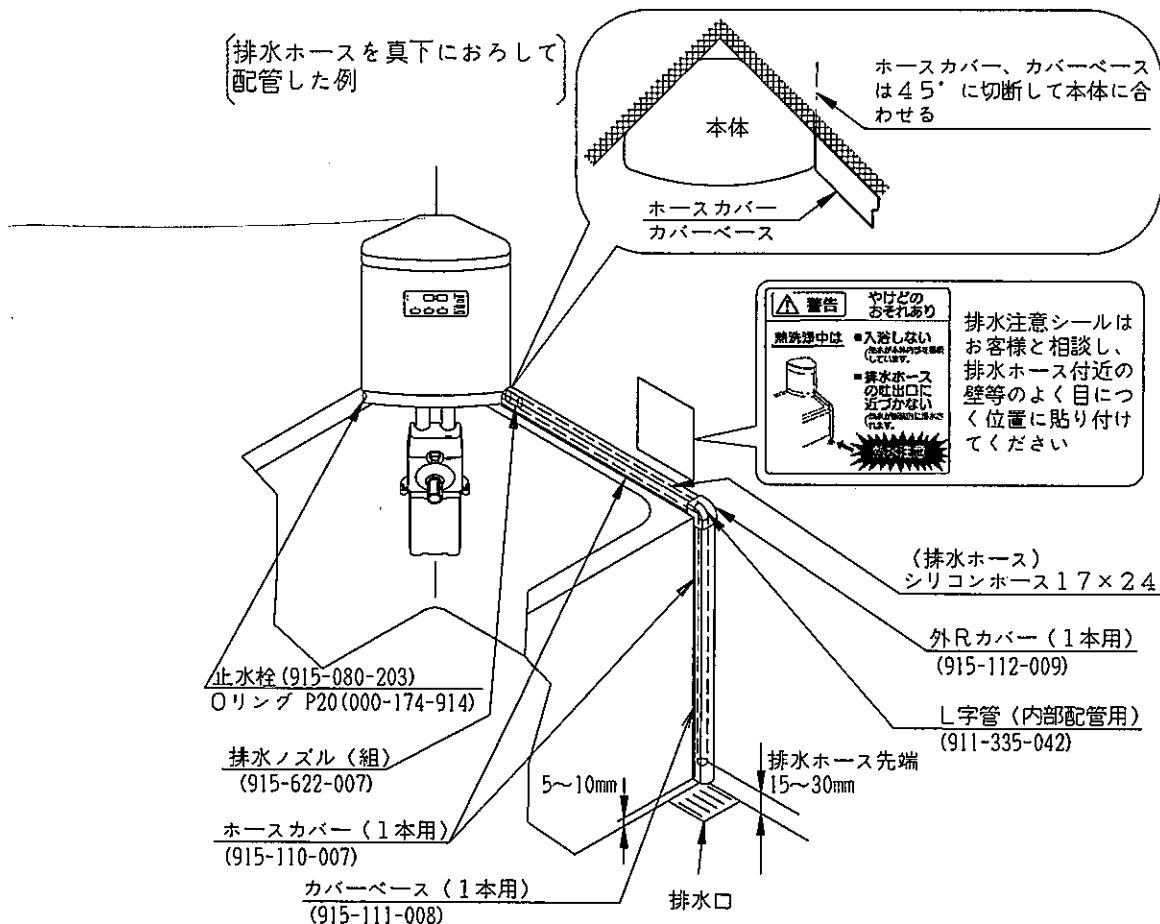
排水ホースを真下におろして配管した例

ホースカバー、カバーベースは45゜に切断して本体に合わせる

本体

ホースカバー
カバーベース

⚠警告 やけどのおそれあり
熱洗浄中は ■入浴しない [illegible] ■排水ホースの吐出口に近づかない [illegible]

排水注意シールはお客様と相談し、排水ホース付近の壁等のよく目につく位置に貼り付けてください

(排水ホース)
シリコンホース17×24

外Rカバー(1本用)
(915-112-009)

止水栓(915-080-203)
Oリング P20(000-174-914)

L字管(内部配管用)
(911-335-042)

排水ノズル(組)
(915-622-007)

排水ホース先端
15~30mm

5~10mm

ホースカバー(1本用)
(915-110-007)

カバーベース(1本用)
(915-111-008)

排水口